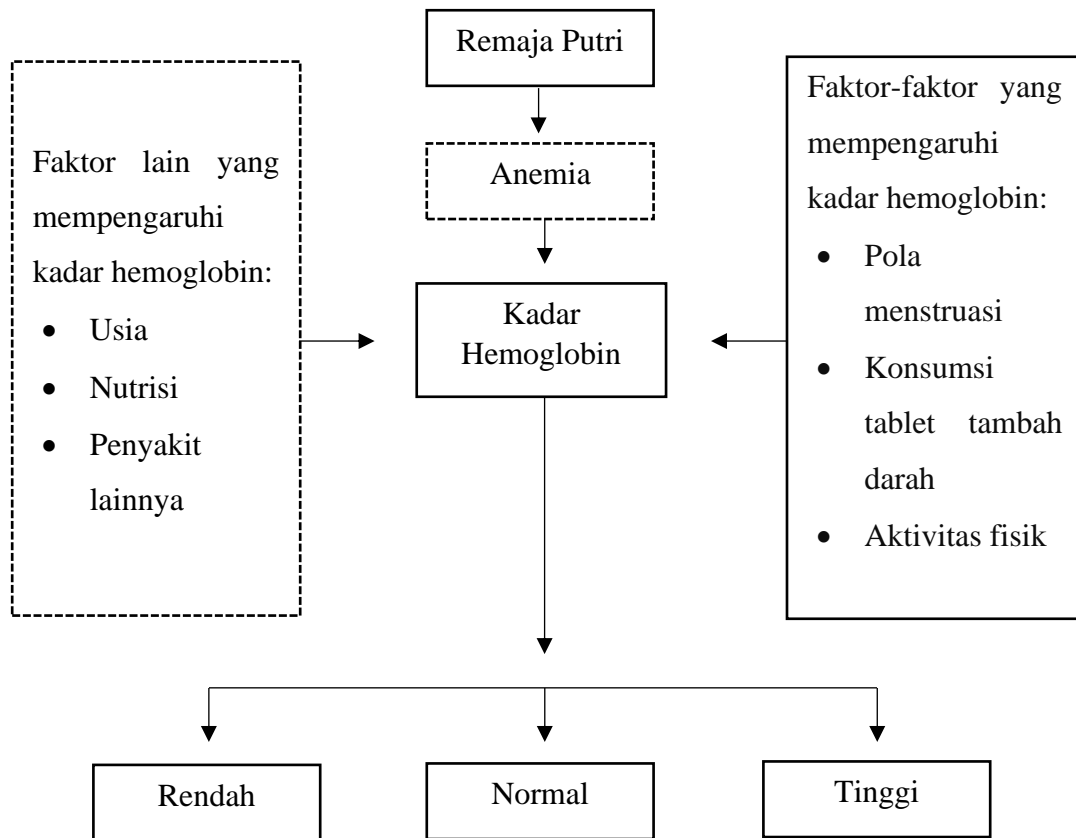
Remaja Putri

Anemia

Faktor lain yang mempengaruhi kadar hemoglobin:
- Usia
- Nutrisi
- Penyakit lainnya

Kadar Hemoglobin

Faktor-faktor yang mempengaruhi kadar hemoglobin:
- Pola menstruasi
- Konsumsi tablet tambah darah
- Aktivitas fisik

Rendah

Normal

Tinggi